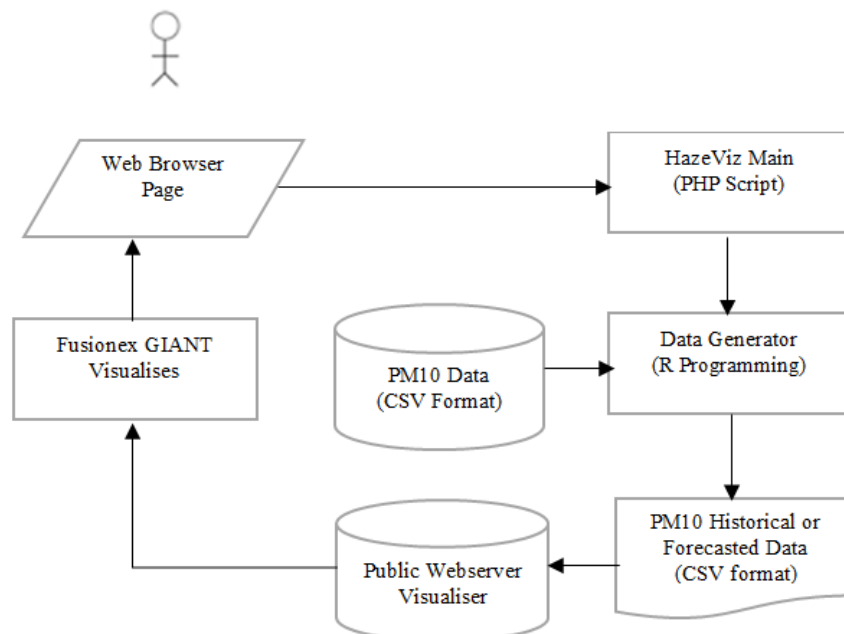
Web Browser Page

HazeViz Main (PHP Script)

Fusionex GIANT Visualises

PM10 Data (CSV Format)

Data Generator (R Programming)

Public Webserver Visualiser

PM10 Historical or Forecasted Data (CSV format)